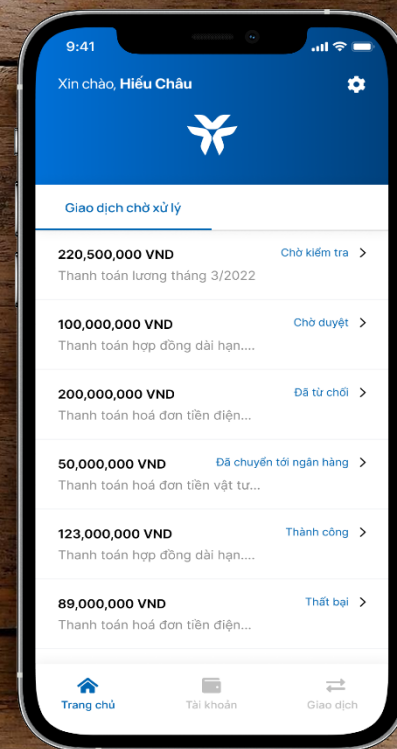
9:41

Xin chào, **Hiếu Châu**

Giao dịch chờ xử lý

220,500,000 VND
Chờ kiểm tra
Thanh toán lương tháng 3/2022

100,000,000 VND
Chờ duyệt
Thanh toán hợp đồng dài hạn....

200,000,000 VND
Đã từ chối
Thanh toán hoá đơn tiền điện...

50,000,000 VND
Đã chuyển tới ngân hàng
Thanh toán hoá đơn tiền vật tư...

123,000,000 VND
Thành công
Thanh toán hợp đồng dài hạn....

89,000,000 VND
Thất bại
Thanh toán hoá đơn tiền điện...

Trang chủ
Tài khoản
Giao dịch